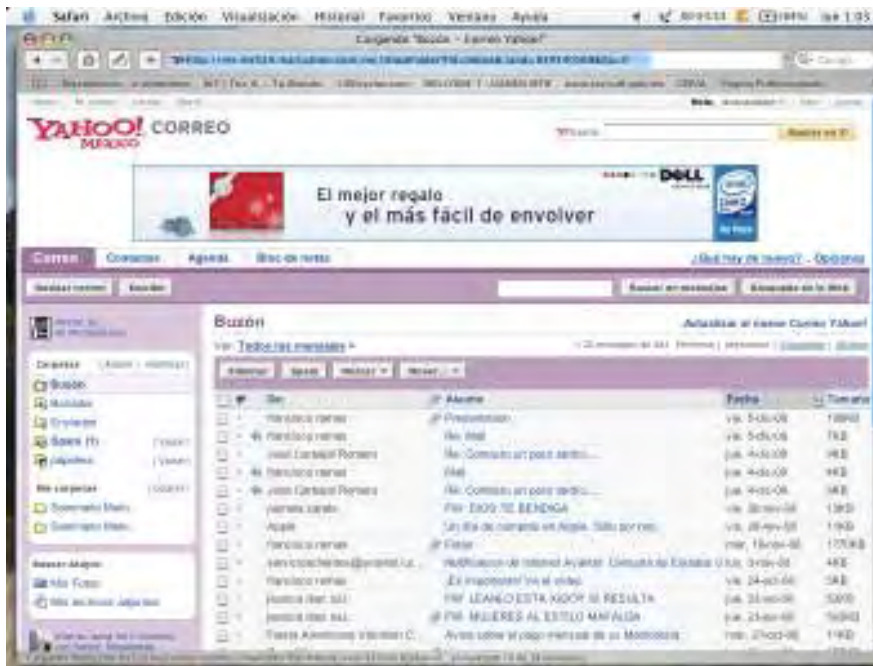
Safari Archivo Edición Visualización Historial Favoritos Ventana Ayuda

Cargando "Buzón - Correo Yahoo!"

YAHOO! CORREO
MÉXICO

El mejor regalo
y el más fácil de envolver

DELL

Correo Contactos Agenda Bloc de notas

¿Qué hay de nuevo? - Opciones

Buscar correo Escribir

Buscar en mensajes Búsqueda en la Web

Buzón

Actualizar al nuevo Correo Yahoo!

Ver: Todos los mensajes

Carpetas
Buzón
Borrador
Enviados
Spam
Papelera

Mis carpetas

Eliminar Spam Marcar Mover

| De | Asunto | Fecha | Tamaño |
|---|---|---|---|
| francisco ramos | Presentación | vie, 5-dic-08 | 199KB |
| francisco ramos | Re: Mail | vie, 5-dic-08 | 7KB |
| Juan Carbajal Romero | Re: Comisión un poco tardío... | jue, 4-dic-08 | 9KB |
| francisco ramos | Mail | jue, 4-dic-08 | 6KB |
| Juan Carbajal Romero | Re: Comisión un poco tardío... | jue, 4-dic-08 | 5KB |
| pamela zarate | FW: DIOS TE BENDIGA | vie, 28-nov-08 | 13KB |
| Apple | Un día de compras en Apple. Sólo por hoy. | vie, 28-nov-08 | 11KB |
| francisco ramos | Fotos | mar, 18-nov-08 | 1770KB |
| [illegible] | Notificación de Informe Aviador. Consulta de Estados | lun, 3-nov-08 | 4KB |
| francisco ramos | ¡Es impactante! Ve el video | vie, 24-oct-08 | 5KB |
| jessica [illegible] | FW: LEANLO ESTA XIDO!! SI RESULTA | jue, 23-oct-08 | 53KB |
| jessica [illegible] | FW: MUJERES AL ESTILO MAFALDA | jue, 23-oct-08 | 560KB |
| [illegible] | Aviso sobre el pago mensual de su Membresía | mar, 21-oct-08 | 11KB |

Mis Fotos